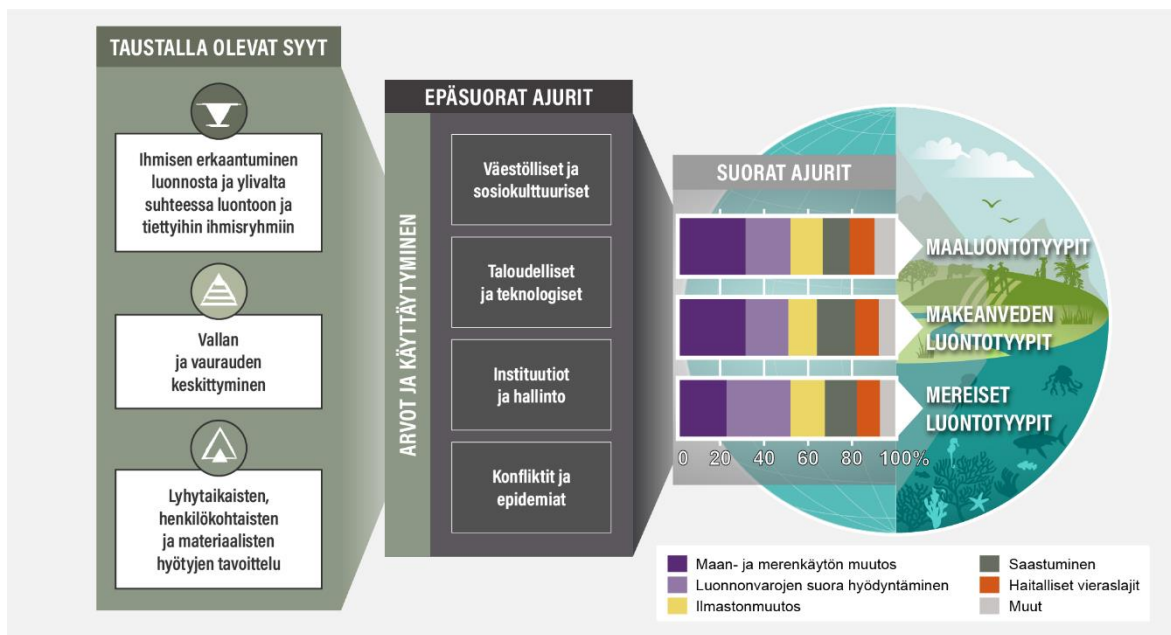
TAUSTALLA OLEVAT SYYT

Ihmisen erkaantuminen luonnosta ja ylivalta suhteessa luontoon ja tiettyihin ihmisryhmiin

Vallan ja vaurauden keskittyminen

Lyhytaikaisten, henkilökohtaisten ja materiaalisten hyötyjen tavoittelu

EPÄSUORAT AJURIT

ARVOT JA KÄYTTÄYTYMINEN

Väestölliset ja sosiokulttuuriset

Taloudelliset ja teknologiset

Instituutiot ja hallinto

Konfliktit ja epidemiat

SUORAT AJURIT

MAALUONTOTYYPIT

MAKEANVEDEN LUONTOTYYPIT

MEREISET LUONTOTYYPIT

0 20 40 60 80 100%

Maan- ja merenkäytön muutos
Luonnonvarojen suora hyödyntäminen
Ilmastonmuutos
Saastuminen
Haitalliset vieraslajit
Muut